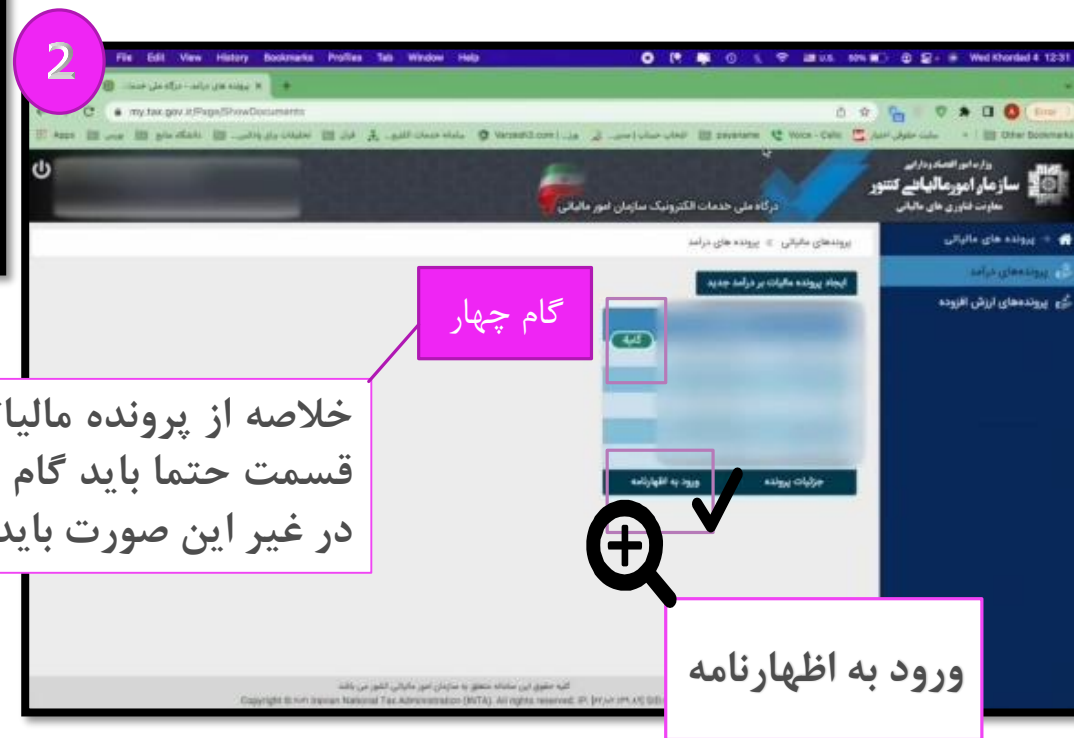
2

File Edit View History Bookmarks Profiles Tab Window Help

Wed Khordad 4 12:31

پرونده های درامد - درگاه ملی خدمات

my.tax.gov.ir/Pages/ShowDocuments

Apps

Other Bookmarks

وزارت امور اقتصادی و دارایی
سازمان امور مالیاتی کشور
معاونت فناوری های مالیاتی

درگاه ملی خدمات الکترونیک سازمان امور مالیاتی

پرونده های مالیاتی

پرونده‌های درامد

پرونده‌های ارزش افزوده

پرونده‌های مالیاتی > پرونده های درامد

ایجاد پرونده مالیات بر درامد جدید

گام چهار

کاسبی

خلاصه از پرونده مالیا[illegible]
قسمت حتما باید گام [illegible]
در غیر این صورت باید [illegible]

جزئیات پرونده

ورود به اظهارنامه

ورود به اظهارنامه

کلیه حقوق این سامانه متعلق به سازمان امور مالیاتی کشور می باشد.
Copyright © Iranian National Tax Administration (INTA). All rights reserved. IP: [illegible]